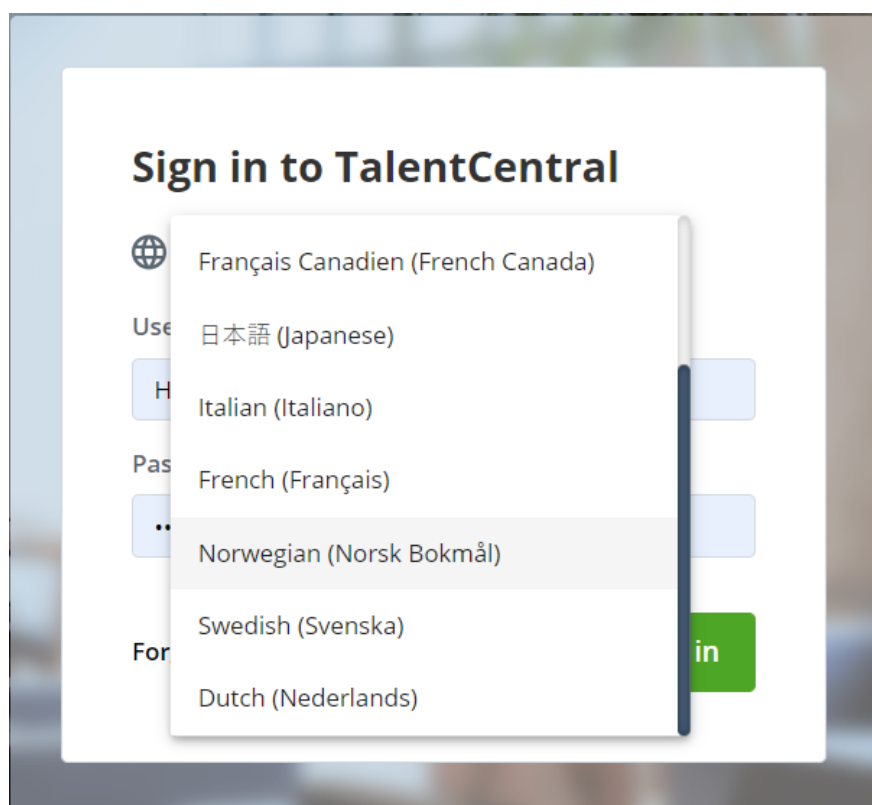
Sign in to TalentCentral

Français Canadien (French Canada)

日本語 (Japanese)

Italian (Italiano)

French (Français)

Norwegian (Norsk Bokmål)

Swedish (Svenska)

Dutch (Nederlands)

Use

H

Pas

For

in